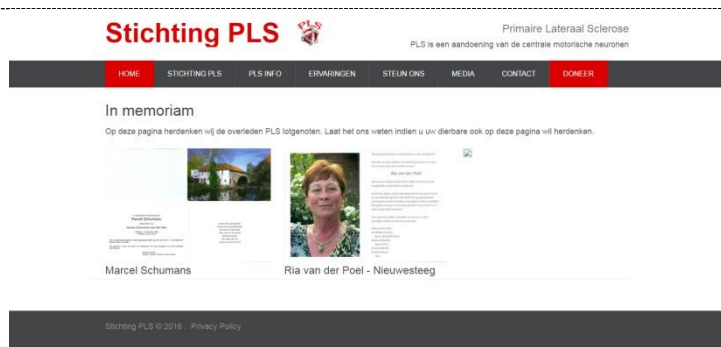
Stichting PLS

Primaire Lateraal Sclerose

PLS is een aandoening van de centrale motorische neuronen

HOME STICHTING PLS PLS INFO ERVARINGEN STEUN ONS MEDIA CONTACT DONEER

In memoriam

Op deze pagina herdenken wij de overleden PLS lotgenoten. Laat het ons weten indien u uw dierbare ook op deze pagina wil herdenken.

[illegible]

Marcel Schumans

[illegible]

Ria van der Poel

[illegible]

Ria van der Poel - Nieuwesteeg

Stichting PLS © 2016 Privacy Policy